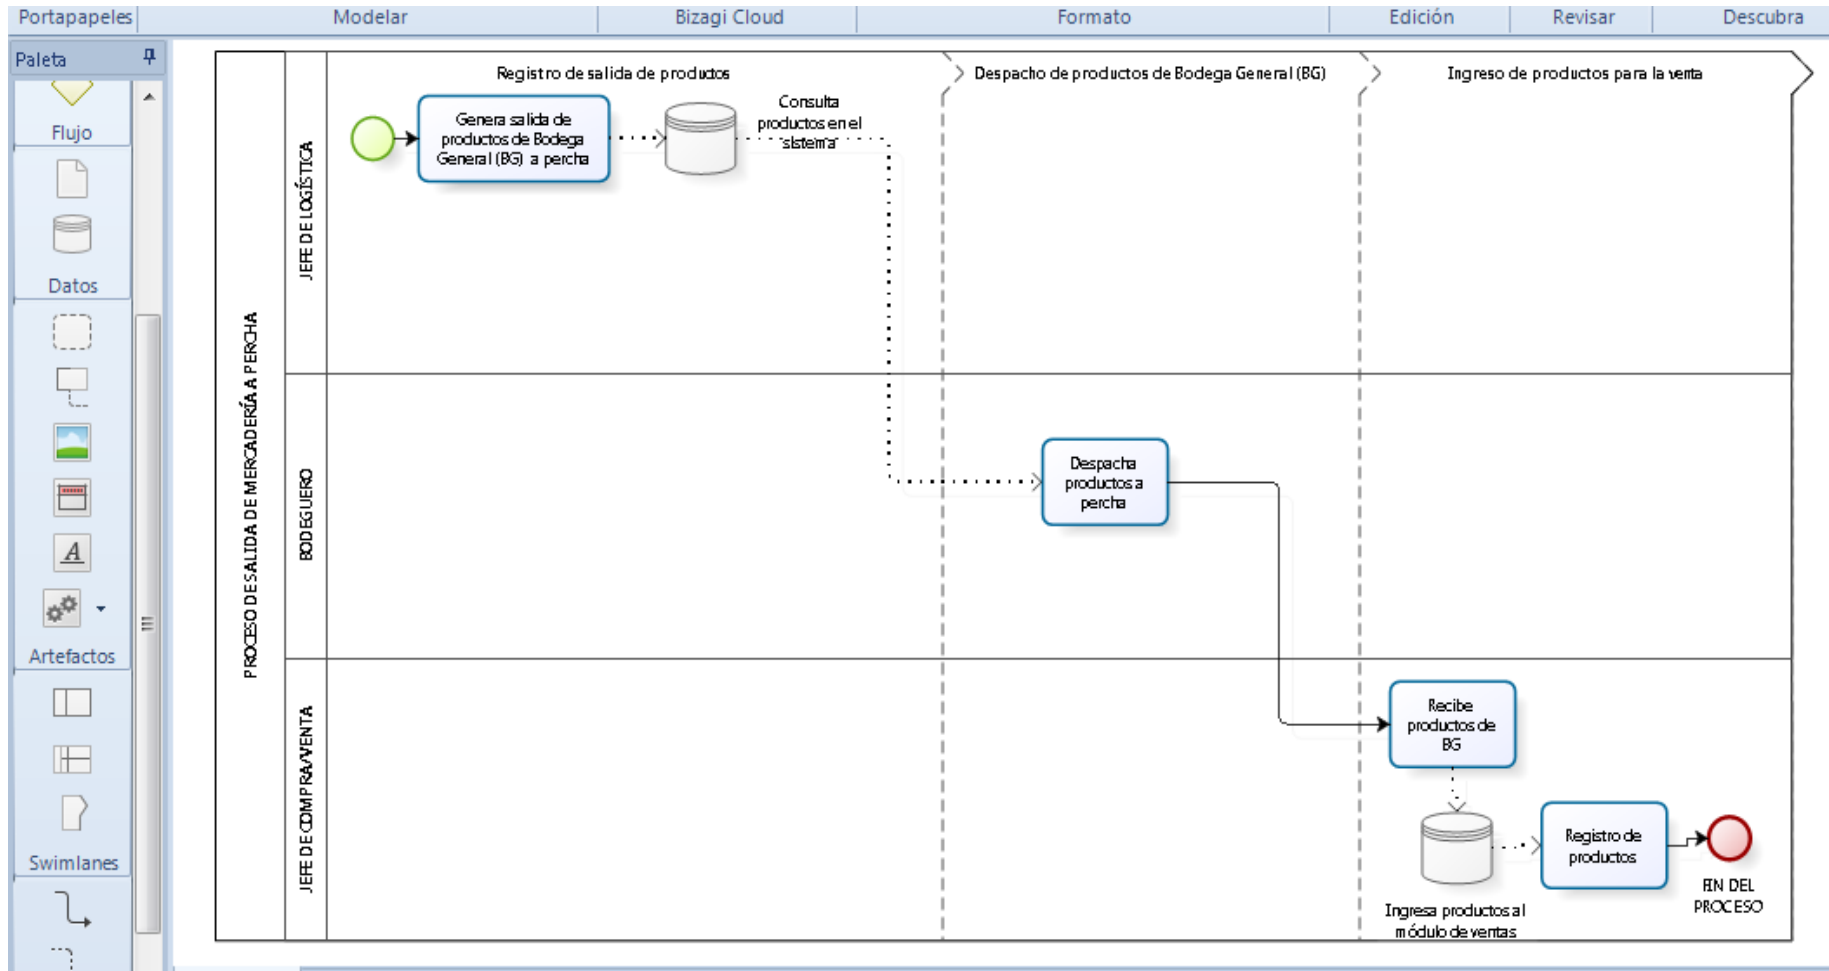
Portapapeles | Modelar | Bizagi Cloud | Formato | Edición | Revisar | Descubra

Paleta

Flujo

Datos

Artefactos

Swimlanes

PROCESO DE SALIDA DE MERCADERÍA A PERCHA

JEFE DE LOGÍSTICA

BODEGUERO

JEFE DE COMPRA/VENTA

Registro de salida de productos

Despacho de productos de Bodega General (BG)

Ingreso de productos para la venta

Genera salida de productos de Bodega General (BG) a percha

Consulta productos en el sistema

Despacha productos a percha

Recibe productos de BG

Registro de productos

Ingresa productos al módulo de ventas

FIN DEL PROCESO